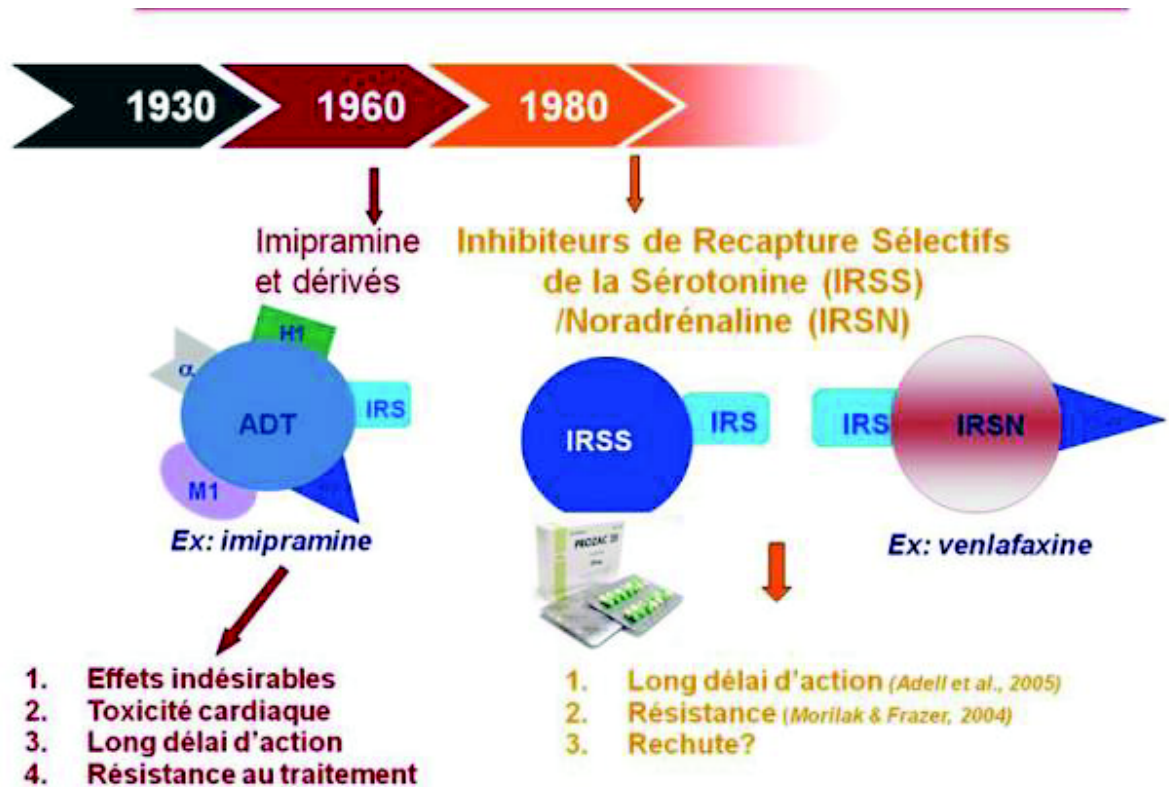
1930
1960
1980

Imipramine et dérivés

Inhibiteurs de Recapture Sélectifs de la Sérotonine (IRSS) /Noradrénaline (IRSN)

H1
α
ADT
IRS
M1

IRSS
IRS

IRS
IRSN

PROZAC 20

Ex: imipramine

Ex: venlafaxine

1. Effets indésirables
2. Toxicité cardiaque
3. Long délai d'action
4. Résistance au traitement

1. Long délai d'action (Adell et al., 2005)
2. Résistance (Morilak & Frazer, 2004)
3. Rechute?